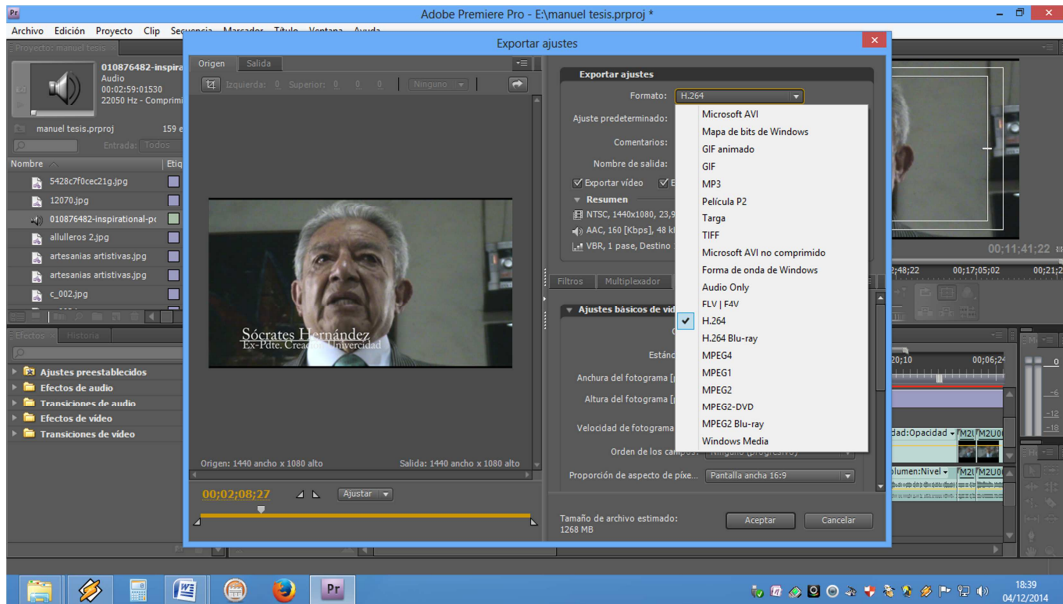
Adobe Premiere Pro - E:\manuel tesis.prproj *

Archivo Edición Proyecto Clip Secuencia Marcador Título Ventana Ayuda

Proyecto: manuel tesis

010876482-inspira
Audio
00:02:59:01530
22050 Hz - Comprimi

manuel tesis.prproj 159 e

Entrada: Todos

Nombre Etiq

5428c7f0cec21g.jpg
12070.jpg
010876482-inspirational-p
allulleros 2.jpg
artesanias artisticas.jpg
artesanias artisticas.jpg
c_002.jpg

Efectos Historia

Ajustes preestablecidos
Efectos de audio
Transiciones de audio
Efectos de vídeo
Transiciones de vídeo

Exportar ajustes

Origen Salida

Izquierda: 0 Superior: 0 0 0 Ninguno

Sócrates Hernández
Ex-Pdte. Creador Universidad

Origen: 1440 ancho x 1080 alto Salida: 1440 ancho x 1080 alto

00;02;08;27 Ajustar

Exportar ajustes

Formato: H.264

Ajuste predeterminado:

Comentarios:

Nombre de salida:

Exportar vídeo Exportar

Resumen
NTSC, 1440x1080, 23,9
AAC, 160 [Kbps], 48 k
VBR, 1 pase, Destino

Filtros Multiplexador

Ajustes básicos de vídeo

Estándar

Anchura del fotograma [

Altura del fotograma [

Velocidad de fotograma

Orden de los campos: Ninguno (progresivo)

Proporción de aspecto de píxe... Pantalla ancha 16:9

Tamaño de archivo estimado: 1268 MB

Aceptar Cancelar

Microsoft AVI
Mapa de bits de Windows
GIF animado
GIF
MP3
Película P2
Targa
TIFF
Microsoft AVI no comprimido
Forma de onda de Windows
Audio Only
FLV | F4V
H.264
H.264 Blu-ray
MPEG4
MPEG1
MPEG2
MPEG2-DVD
MPEG2 Blu-ray
Windows Media

00;11;41;22
;48;22 00;17;05;02 00;21;2
0;10 00;06;24
dad:Opacidad
lumen:Nivel
FM2U FM2U0

18:39
04/12/2014